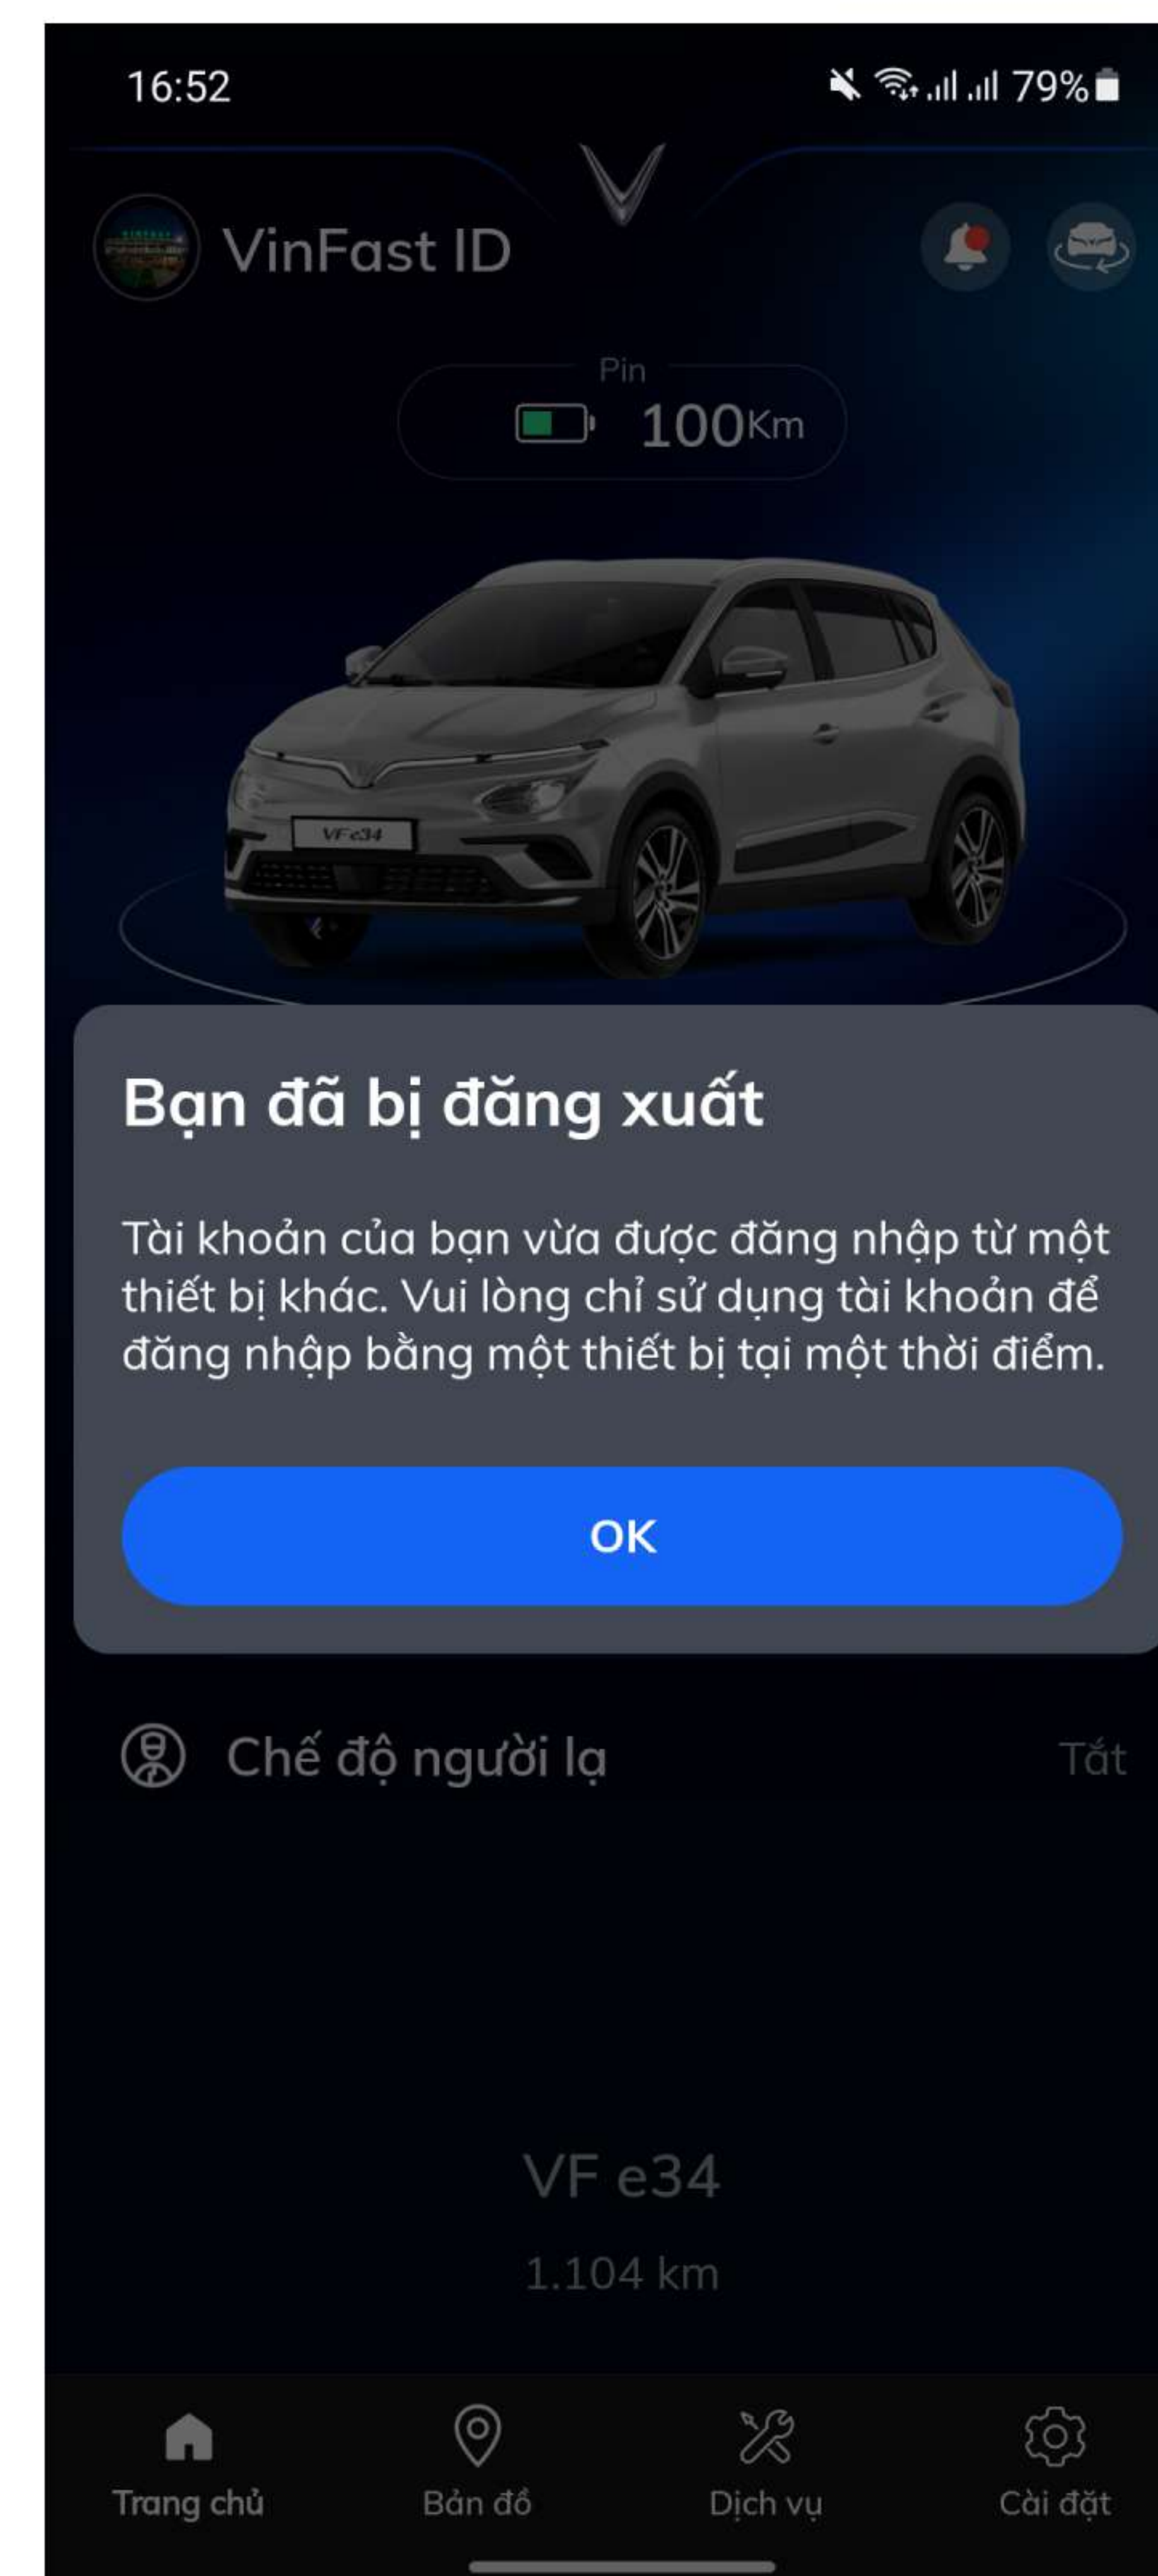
16:52

79%

VinFast ID

Pin

100Km

VF e34

Bạn đã bị đăng xuất

Tài khoản của bạn vừa được đăng nhập từ một thiết bị khác. Vui lòng chỉ sử dụng tài khoản để đăng nhập bằng một thiết bị tại một thời điểm.

OK

Chế độ người lạ

Tắt

VF e34

1.104 km

Trang chủ

Bản đồ

Dịch vụ

Cài đặt